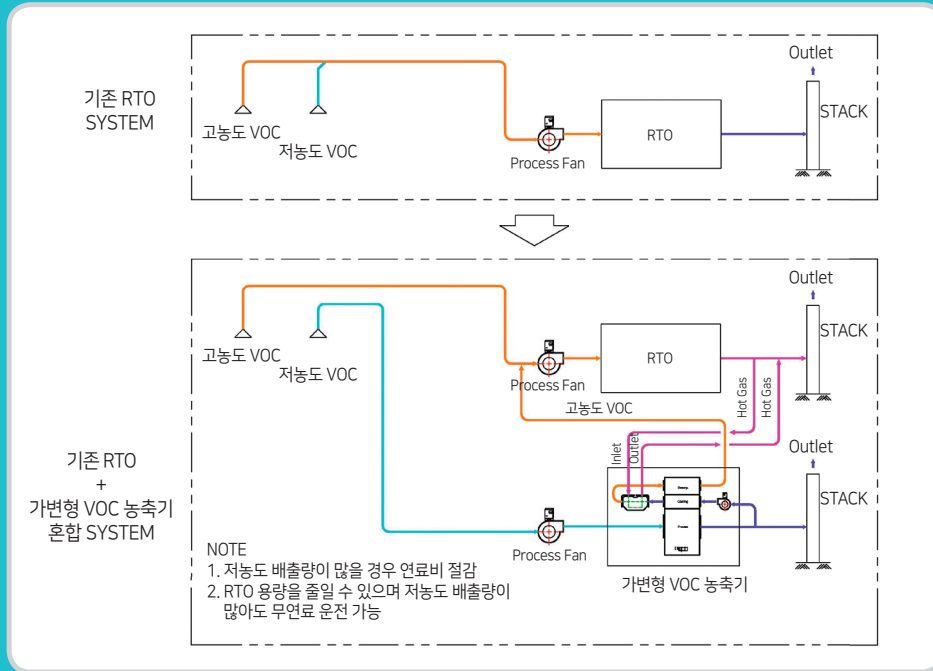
기존 RTO SYSTEM

Outlet

STACK

고농도 VOC

저농도 VOC

Process Fan

RTO

Outlet

STACK

고농도 VOC

저농도 VOC

Process Fan

RTO

Hot Gas

Hot Gas

고농도 VOC

기존 RTO + 가변형 VOC 농축기 혼합 SYSTEM

Inlet

Outlet

Outlet

STACK

Process Fan

NOTE
1. 저농도 배출량이 많을 경우 연료비 절감
2. RTO 용량을 줄일 수 있으며 저농도 배출량이 많아도 무연료 운전 가능

가변형 VOC 농축기